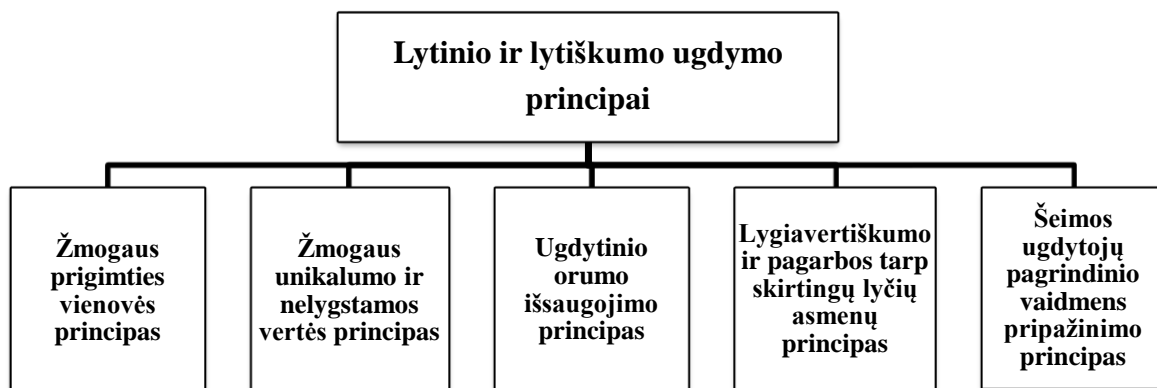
Lytinio ir lytiškumo ugdymo principai

Žmogaus prigimties vienovės principas

Žmogaus unikalumo ir nelygstamos vertės principas

Ugdytinio orumo išsaugojimo principas

Lygiavertiškumo ir pagarbos tarp skirtingų lyčių asmenų principas

Šeimos ugdytojų pagrindinio vaidmens pripažinimo principas